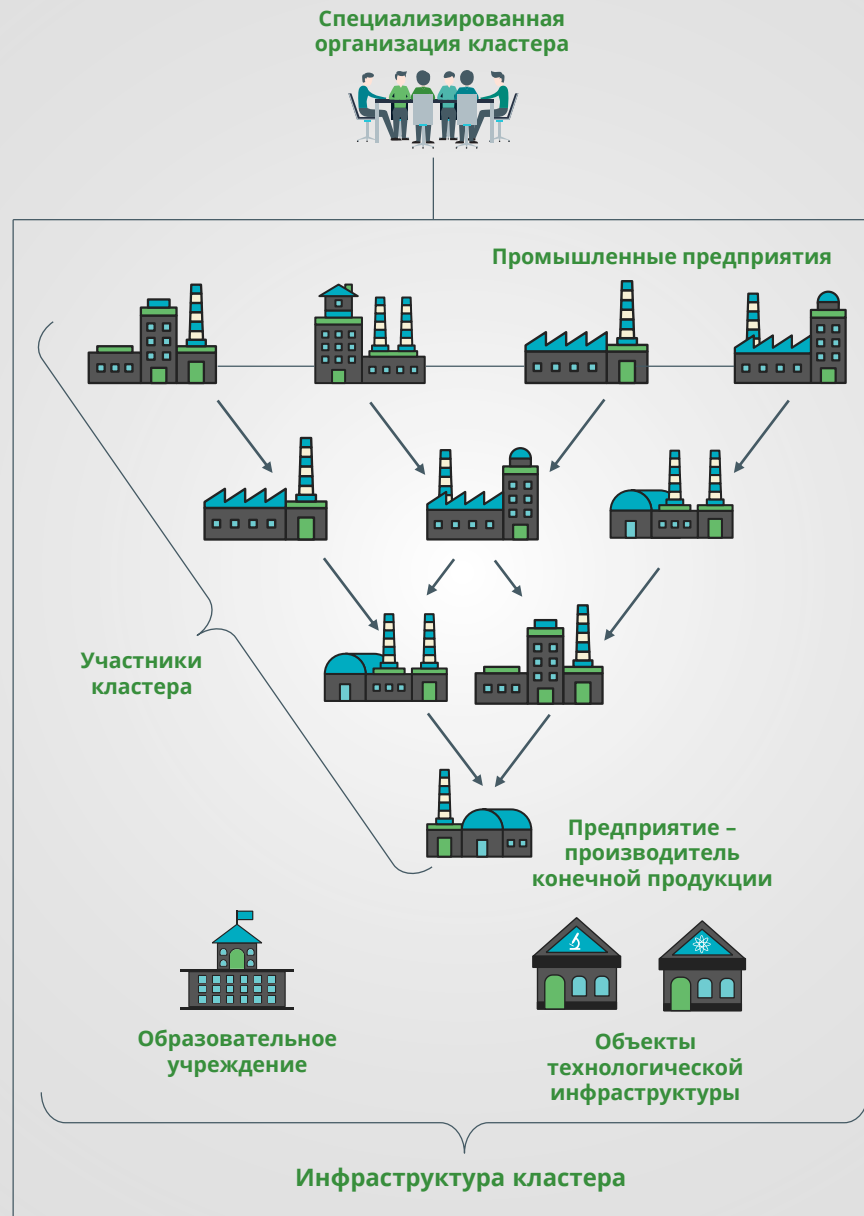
Специализированная организация кластера

Промышленные предприятия

Участники кластера

Предприятие – производитель конечной продукции

Образовательное учреждение

Объекты технологической инфраструктуры

Инфраструктура кластера